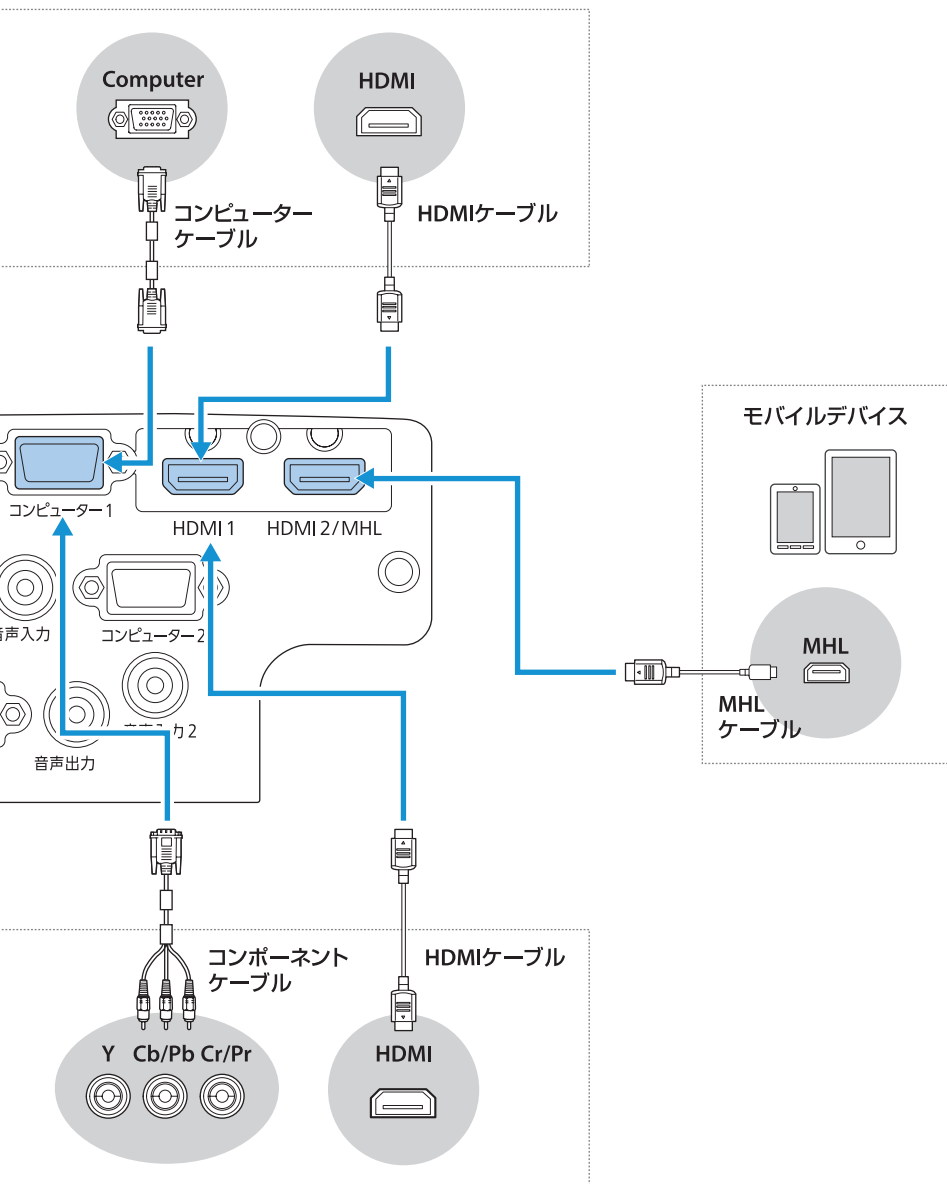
Computer

HDMI

コンピューターケーブル

HDMIケーブル

モバイルデバイス

コンピューター1

HDMI 1

HDMI 2/MHL

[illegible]声入力

コンピューター2

MHL

MHLケーブル

音声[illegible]力2

音声出力

コンポーネントケーブル

HDMIケーブル

Y Cb/Pb Cr/Pr

HDMI